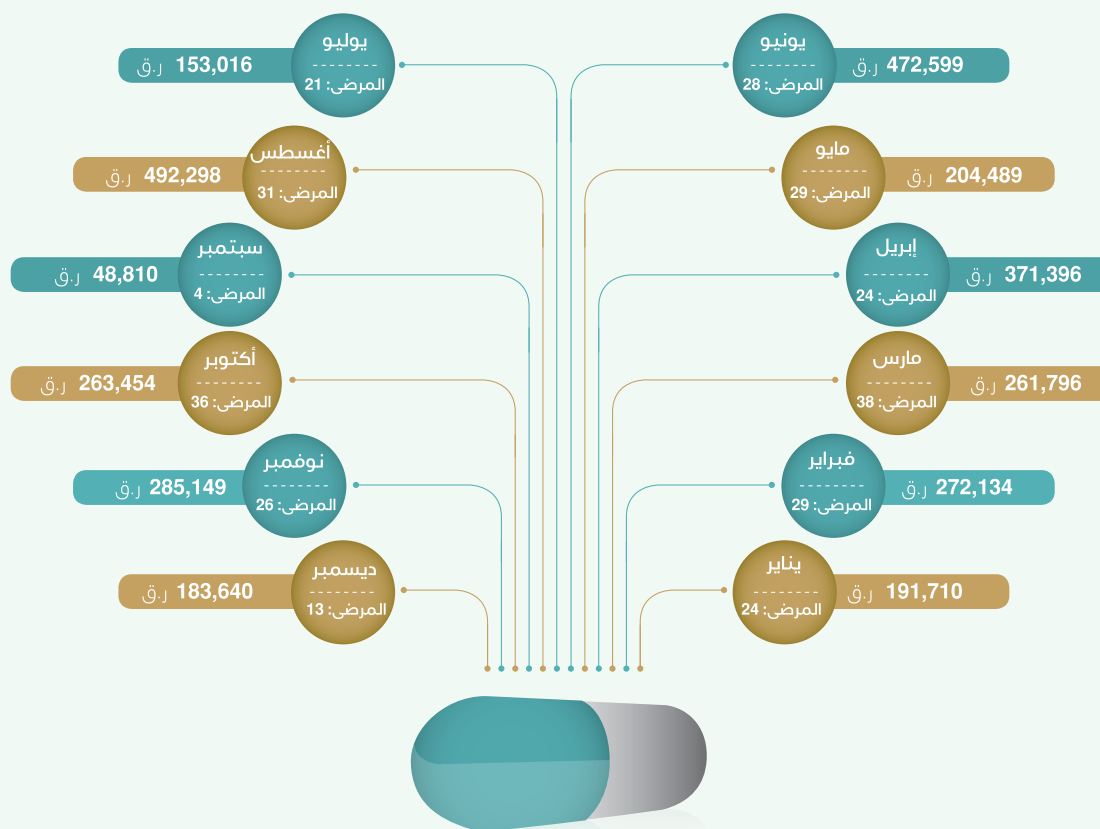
يونيو
--------
المرضى: 28
472,599 ر.ق

يوليو
--------
المرضى: 21
153,016 ر.ق

مايو
--------
المرضى: 29
204,489 ر.ق

أغسطس
--------
المرضى: 31
492,298 ر.ق

إبريل
--------
المرضى: 24
371,396 ر.ق

سبتمبر
--------
المرضى: 4
48,810 ر.ق

مارس
--------
المرضى: 38
261,796 ر.ق

أكتوبر
--------
المرضى: 36
263,454 ر.ق

فبراير
--------
المرضى: 29
272,134 ر.ق

نوفمبر
--------
المرضى: 26
285,149 ر.ق

يناير
--------
المرضى: 24
191,710 ر.ق

ديسمبر
--------
المرضى: 13
183,640 ر.ق